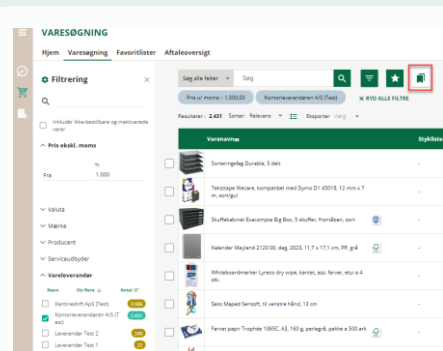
VARESØGNING

Hjem Varesøgning Favoritlister Aftaleoversigt

Filtrering ×

Inkludér tilkøbsbestilbare og inaktiverede varer

Pris ekskl. moms

Fra 1.000

Valuta

Mærke

Producent

Serviceudbyder

Vareleverandør

Navn Vis flere Antal

Kantinedrift ApS (Test)

Konsolleverandøren A/S (Test)

Leverandør Test 2

Leverandør Test 1

Søg alle felter Søg

Pris u/ moms: - 1.000,00 × Konsolleverandøren A/S (Test) × × RYD ALLE FILTRE

Resultater : 2.431 Sorter: Relevans Eksporter Vælg

Varenavn Stykliste

Sorteringsfag Durable, 5 delt

Tekstape Wecare, kompatibel med Dymo D1 45018, 12 mm x 7 m, sort/gul

Skuffekabinet Exacompta Big Box, 9 skuffer, frontåben, sort

Kalender Mayland 2120 00, dag, 2023, 11,7 x 17,1 cm, PP, grå

Whiteboardmarker Lyreco dry wipe, konet, ass. farver, etui a 4 stk.

Saks Maped Sensoft, til venstre hånd, 13 cm

Farvet papir Trophée 1065C, A3, 160 g, perlegrå, pakke a 250 ark